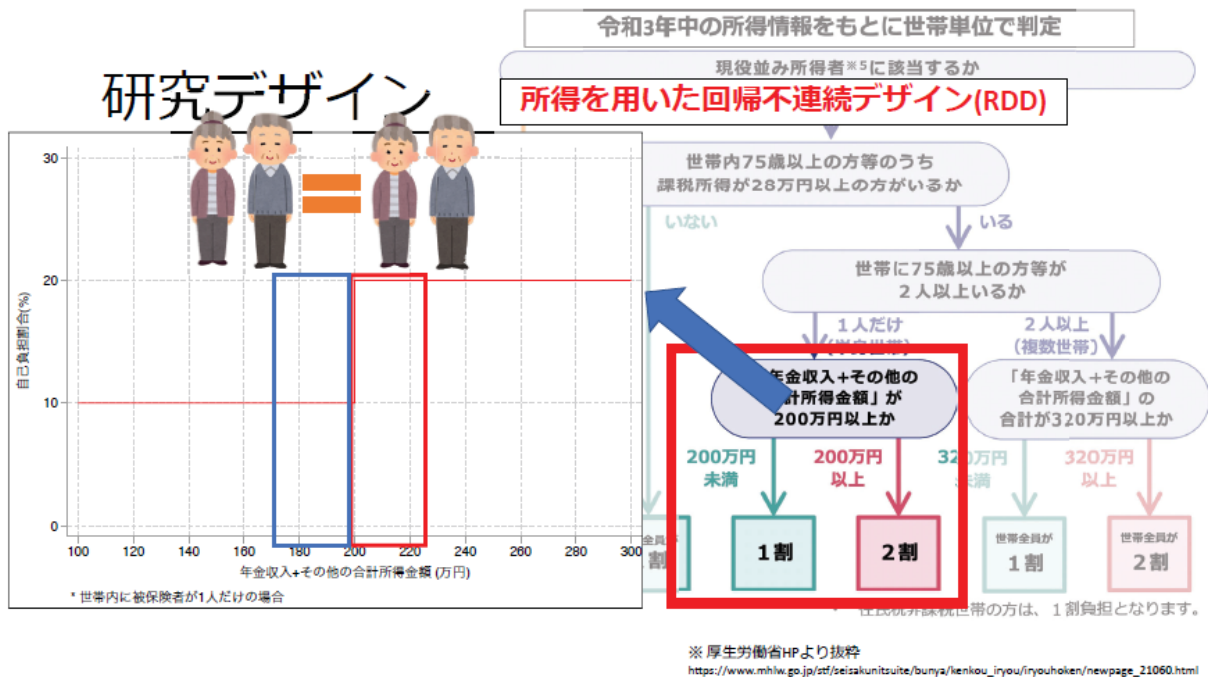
研究デザイン

所得を用いた回帰不連続デザイン(RDD)

30
20
10
0
自己負担割合(%)
100 120 140 160 180 200 220 240 260 280 300
年金収入+その他の合計所得金額 (万円)
* 世帯内に被保険者が1人だけの場合

令和3年中の所得情報をもとに世帯単位で判定

現役並み所得者※5に該当するか

世帯内75歳以上の方等のうち
課税所得が28万円以上の方がいるか

いない

いる

世帯に75歳以上の方等が
2人以上いるか

1人だけ
(単身世帯)

2人以上
(複数世帯)

「年金収入+その他の合計所得金額」が
200万円以上か

「年金収入+その他の
合計所得金額」の
合計が320万円以上か

200万円
未満

200万円
以上

320万円
未満

320万円
以上

全員が
1割

1割

2割

世帯全員が
1割

世帯全員が
2割

住民税非課税世帯の方は、1割負担となります。

※ 厚生労働省HPより抜粋
https://www.mhlw.go.jp/stf/seisakunitsuite/bunya/kenkou_iryou/iryouhoken/newpage_21060.html